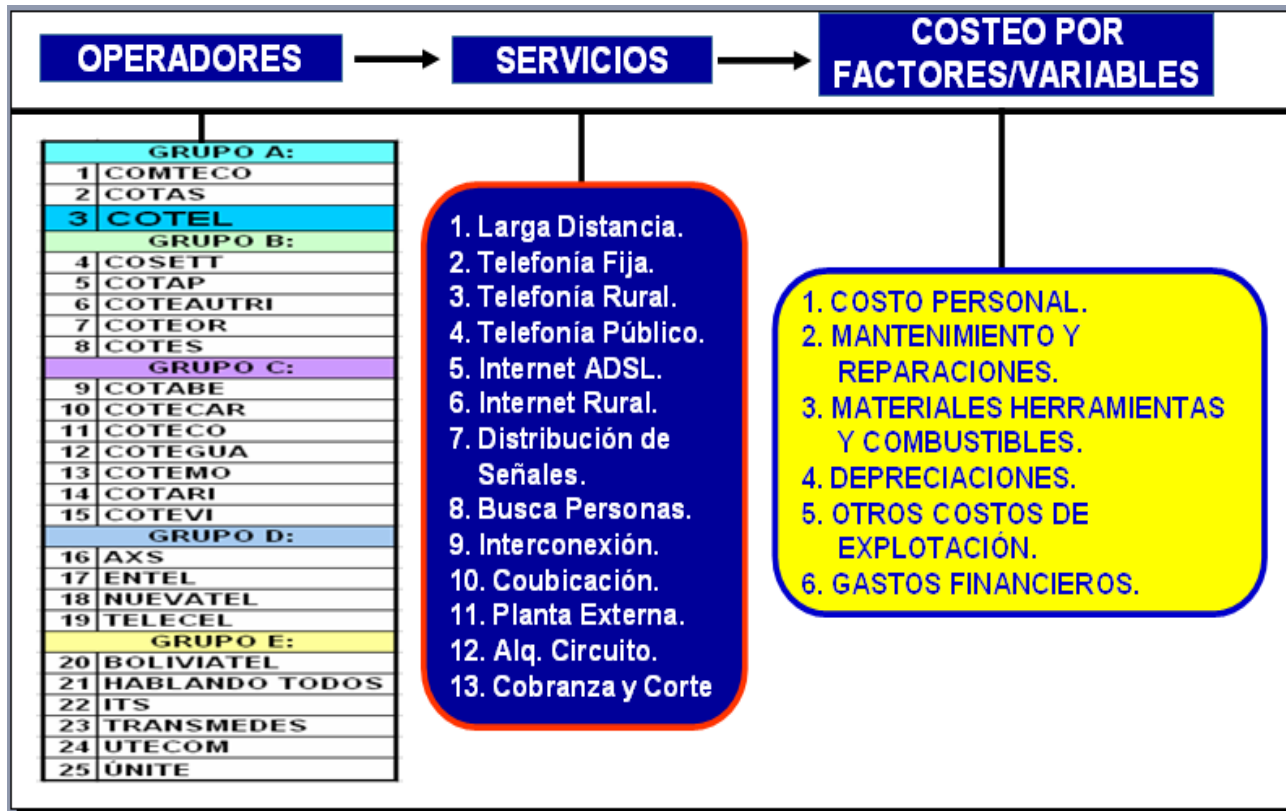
OPERADORES

SERVICIOS

COSTEO POR FACTORES/VARIABLES

| GRUPO A: | |
|---|---|
| 1 | COMTECO |
| 2 | COTAS |
| 3 | COTEL |
| GRUPO B: | |
| 4 | COSETT |
| 5 | COTAP |
| 6 | COTEAUTRI |
| 7 | COTEOR |
| 8 | COTES |
| GRUPO C: | |
| 9 | COTABE |
| 10 | COTECAR |
| 11 | COTECO |
| 12 | COTEGUA |
| 13 | COTEMO |
| 14 | COTARI |
| 15 | COTEVI |
| GRUPO D: | |
| 16 | AXS |
| 17 | ENTEL |
| 18 | NUEVATEL |
| 19 | TELECEL |
| GRUPO E: | |
| 20 | BOLIVIATEL |
| 21 | HABLANDO TODOS |
| 22 | ITS |
| 23 | TRANSMEDES |
| 24 | UTECOM |
| 25 | ÚNITE |

1. Larga Distancia.
2. Telefonía Fija.
3. Telefonía Rural.
4. Telefonía Público.
5. Internet ADSL.
6. Internet Rural.
7. Distribución de Señales.
8. Busca Personas.
9. Interconexión.
10. Coubicación.
11. Planta Externa.
12. Alq. Circuito.
13. Cobranza y Corte

1. COSTO PERSONAL.
2. MANTENIMIENTO Y REPARACIONES.
3. MATERIALES HERRAMIENTAS Y COMBUSTIBLES.
4. DEPRECIACIONES.
5. OTROS COSTOS DE EXPLOTACIÓN.
6. GASTOS FINANCIEROS.